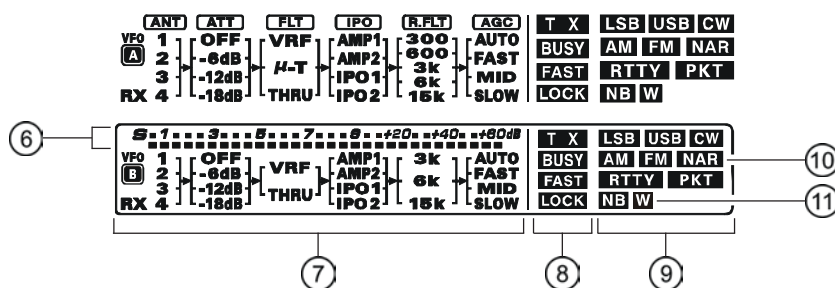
ANT ATT FLT IPO R.FLT AGC
VFO A
1 OFF VRF AMP1 300 AUTO
2 -6dB μ-T AMP2 600 FAST
3 -12dB IPO1 3k MID
RX 4 -18dB THRU IPO2 6k SLOW
15k

T X
BUSY
FAST
LOCK

LSB USB CW
AM FM NAR
RTTY PKT
NB W

6
S-1 3 5 7 9 +20 +40 +60dB
VFO B
1 OFF VRF AMP1 3k AUTO
2 -6dB AMP2 FAST
3 -12dB THRU IPO1 6k MID
RX 4 -18dB IPO2 15k SLOW

T X
BUSY
FAST
LOCK

LSB USB CW
AM FM NAR
RTTY PKT
NB W

10
11
7
8
9